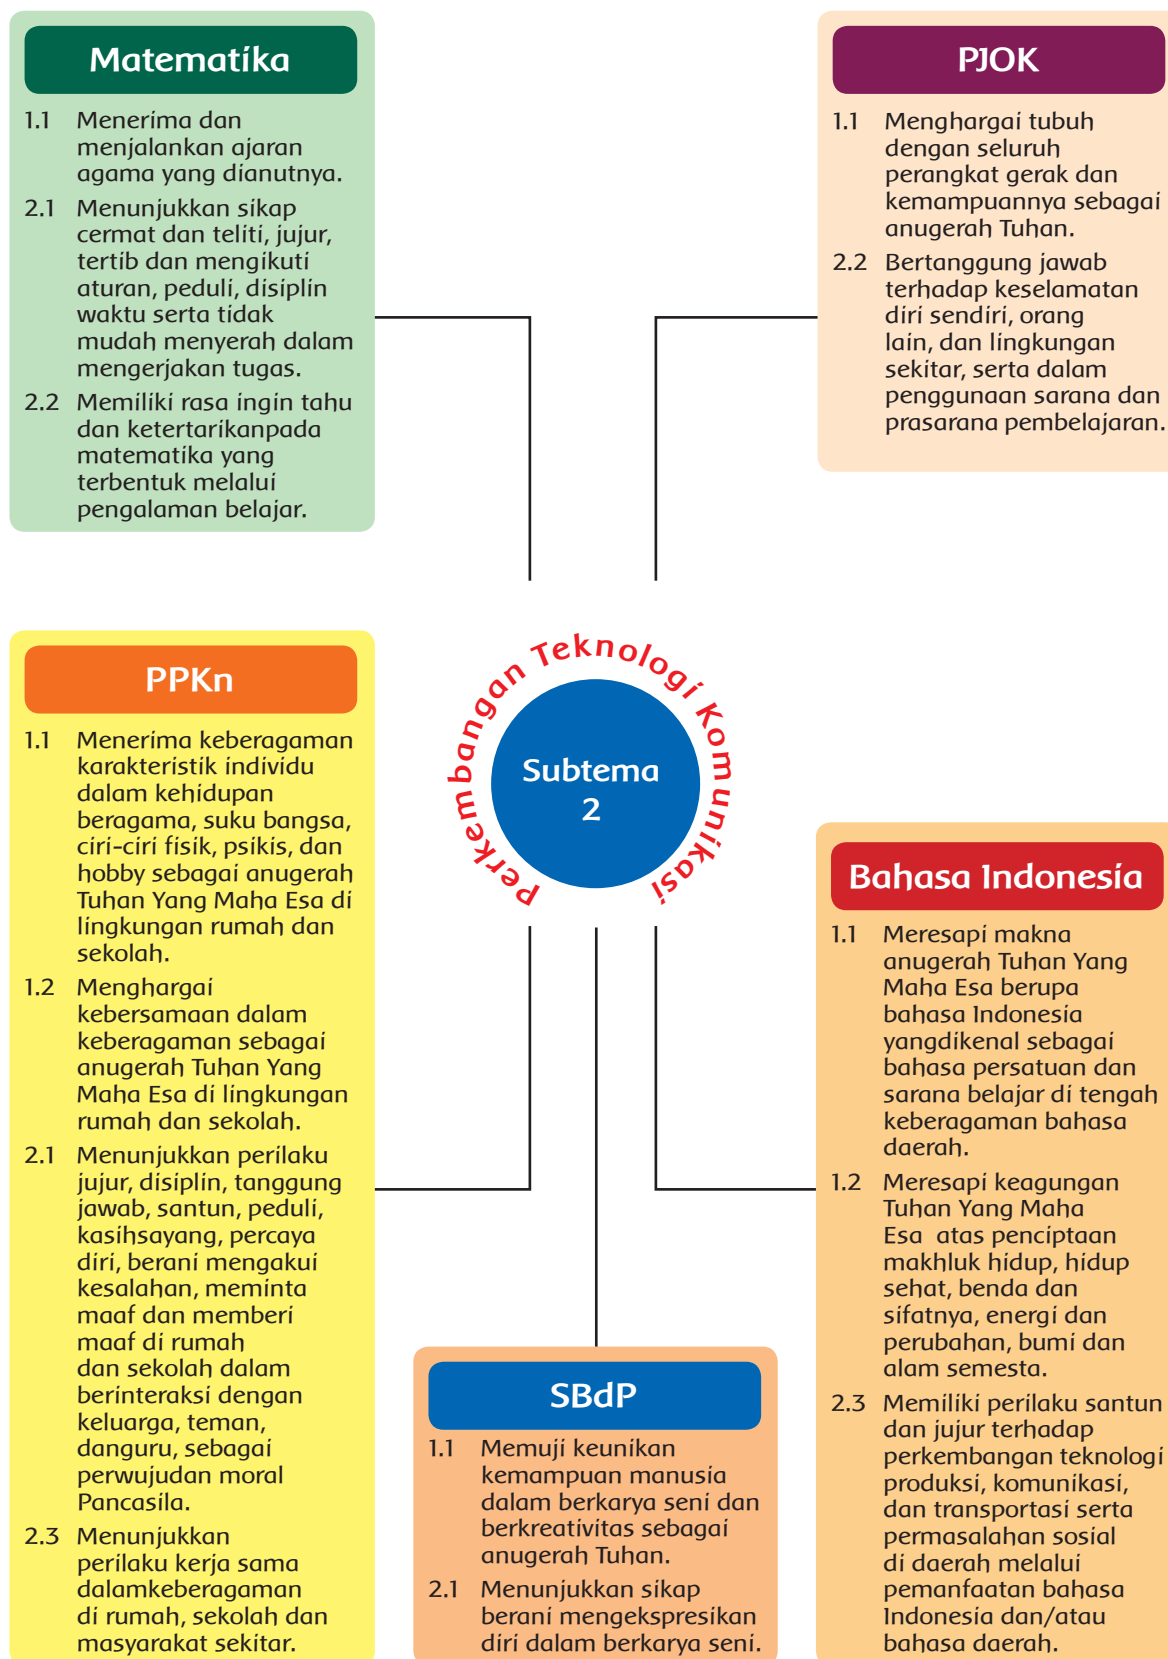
Matematika

1.1 Menerima dan menjalankan ajaran agama yang dianutnya.

2.1 Menunjukkan sikap cermat dan teliti, jujur, tertib dan mengikuti aturan, peduli, disiplin waktu serta tidak mudah menyerah dalam mengerjakan tugas.

2.2 Memiliki rasa ingin tahu dan ketertarikanpada matematika yang terbentuk melalui pengalaman belajar.

PJOK

1.1 Menghargai tubuh dengan seluruh perangkat gerak dan kemampuannya sebagai anugerah Tuhan.

2.2 Bertanggung jawab terhadap keselamatan diri sendiri, orang lain, dan lingkungan sekitar, serta dalam penggunaan sarana dan prasarana pembelajaran.

Perkembangan Teknologi Komunikasi

Subtema 2

PPKn

1.1 Menerima keberagaman karakteristik individu dalam kehidupan beragama, suku bangsa, ciri-ciri fisik, psikis, dan hobby sebagai anugerah Tuhan Yang Maha Esa di lingkungan rumah dan sekolah.

1.2 Menghargai kebersamaan dalam keberagaman sebagai anugerah Tuhan Yang Maha Esa di lingkungan rumah dan sekolah.

2.1 Menunjukkan perilaku jujur, disiplin, tanggung jawab, santun, peduli, kasihsayang, percaya diri, berani mengakui kesalahan, meminta maaf dan memberi maaf di rumah dan sekolah dalam berinteraksi dengan keluarga, teman, danguru, sebagai perwujudan moral Pancasila.

2.3 Menunjukkan perilaku kerja sama dalamkeberagaman di rumah, sekolah dan masyarakat sekitar.

Bahasa Indonesia

1.1 Meresapi makna anugerah Tuhan Yang Maha Esa berupa bahasa Indonesia yangdikenal sebagai bahasa persatuan dan sarana belajar di tengah keberagaman bahasa daerah.

1.2 Meresapi keagungan Tuhan Yang Maha Esa atas penciptaan makhluk hidup, hidup sehat, benda dan sifatnya, energi dan perubahan, bumi dan alam semesta.

2.3 Memiliki perilaku santun dan jujur terhadap perkembangan teknologi produksi, komunikasi, dan transportasi serta permasalahan sosial di daerah melalui pemanfaatan bahasa Indonesia dan/atau bahasa daerah.

SBdP

1.1 Memuji keunikan kemampuan manusia dalam berkarya seni dan berkreativitas sebagai anugerah Tuhan.

2.1 Menunjukkan sikap berani mengekspresikan diri dalam berkarya seni.